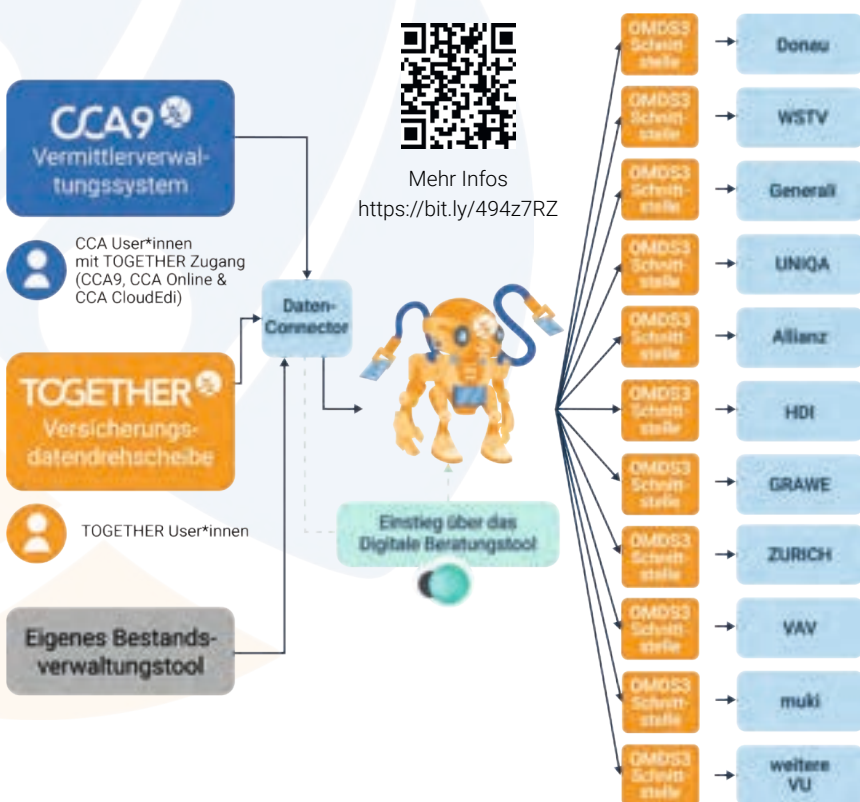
CCA9
Vermittlerverwaltungssystem

CCA User*innen mit TOGETHER Zugang (CCA9, CCA Online & CCA CloudEdi)

TOGETHER
Versicherungsdatendrehscheibe

TOGETHER User*innen

Eigenes Bestandsverwaltungstool

Mehr Infos
https://bit.ly/494z7RZ

Daten-Connector

Einstieg über das Digitale Beratungstool

OMDS3 Schnittstelle → Donau
OMDS3 Schnittstelle → WSTV
OMDS3 Schnittstelle → Generali
OMDS3 Schnittstelle → UNIQA
OMDS3 Schnittstelle → Allianz
OMDS3 Schnittstelle → HDI
OMDS3 Schnittstelle → GRAWE
OMDS3 Schnittstelle → ZURICH
OMDS3 Schnittstelle → VAV
OMDS3 Schnittstelle → muki
OMDS3 Schnittstelle → weitere VU